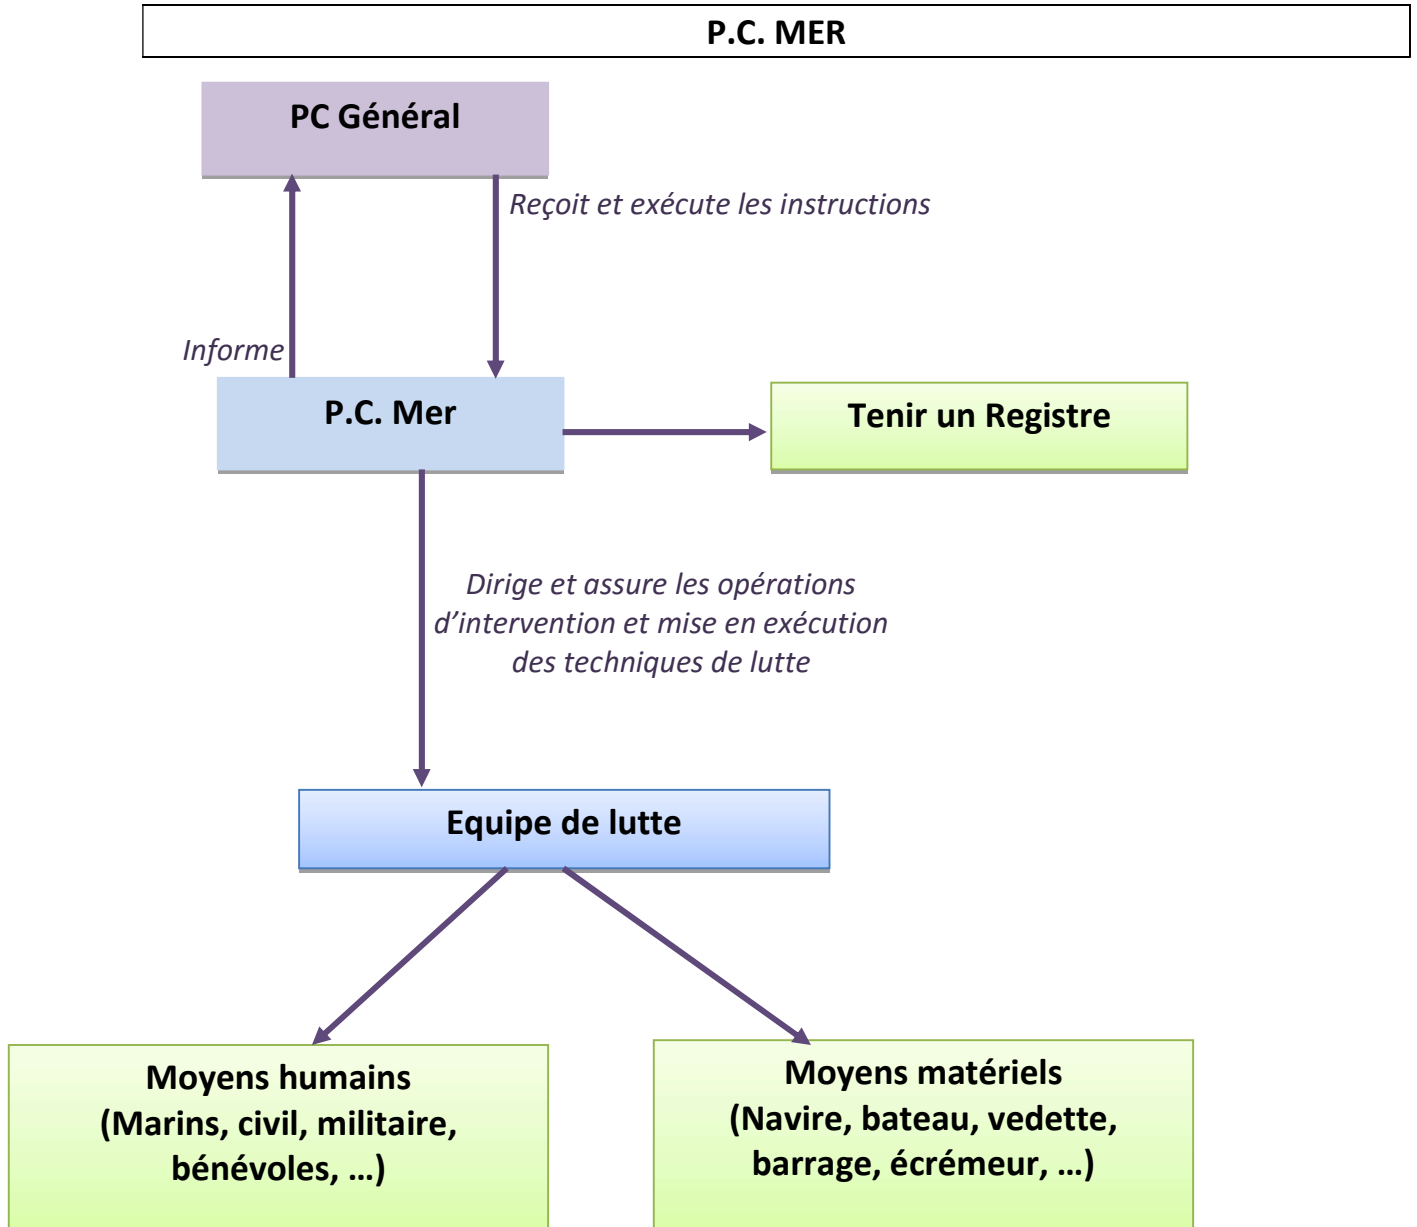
P.C. MER

PC Général

Reçoit et exécute les instructions

Informe

P.C. Mer

Tenir un Registre

Dirige et assure les opérations d'intervention et mise en exécution des techniques de lutte

Equipe de lutte

Moyens humains (Marins, civil, militaire, bénévoles, …)

Moyens matériels (Navire, bateau, vedette, barrage, écrémeur, …)